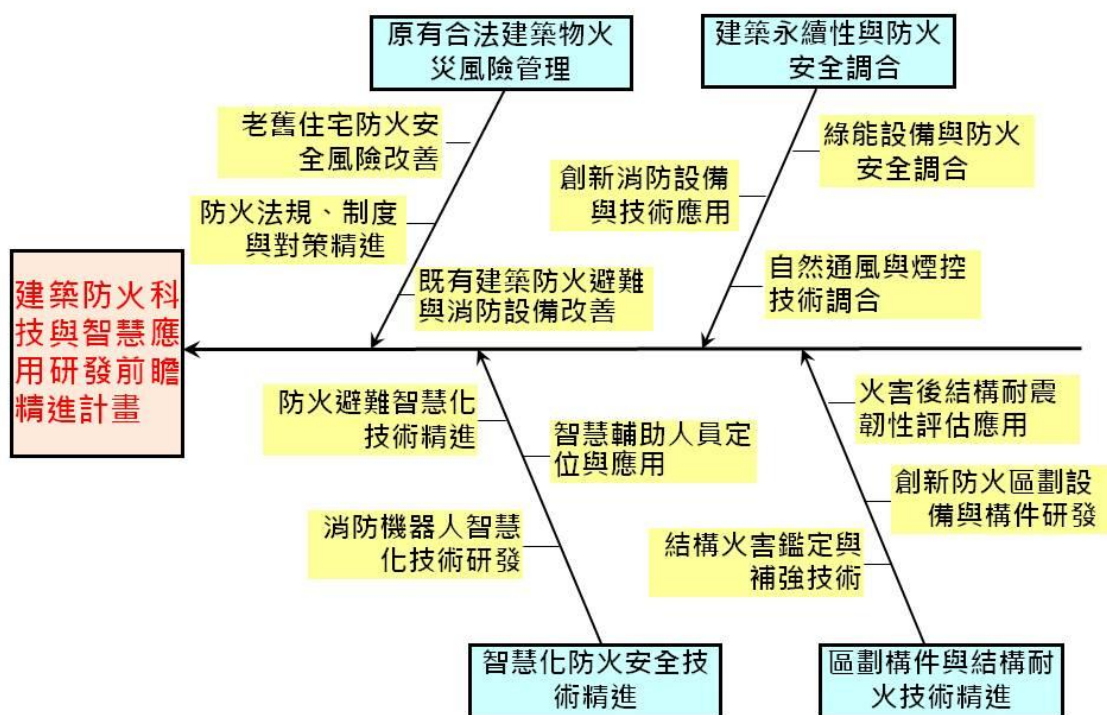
原有合法建築物火災風險管理

建築永續性與防火安全調合

老舊住宅防火安全風險改善

綠能設備與防火安全調合

創新消防設備與技術應用

防火法規、制度與對策精進

自然通風與煙控技術調合

建築防火科技與智慧應用研發前瞻精進計畫

既有建築防火避難與消防設備改善

防火避難智慧化技術精進

火害後結構耐震韌性評估應用

智慧輔助人員定位與應用

創新防火區劃設備與構件研發

消防機器人智慧化技術研發

結構火害鑑定與補強技術

智慧化防火安全技術精進

區劃構件與結構耐火技術精進